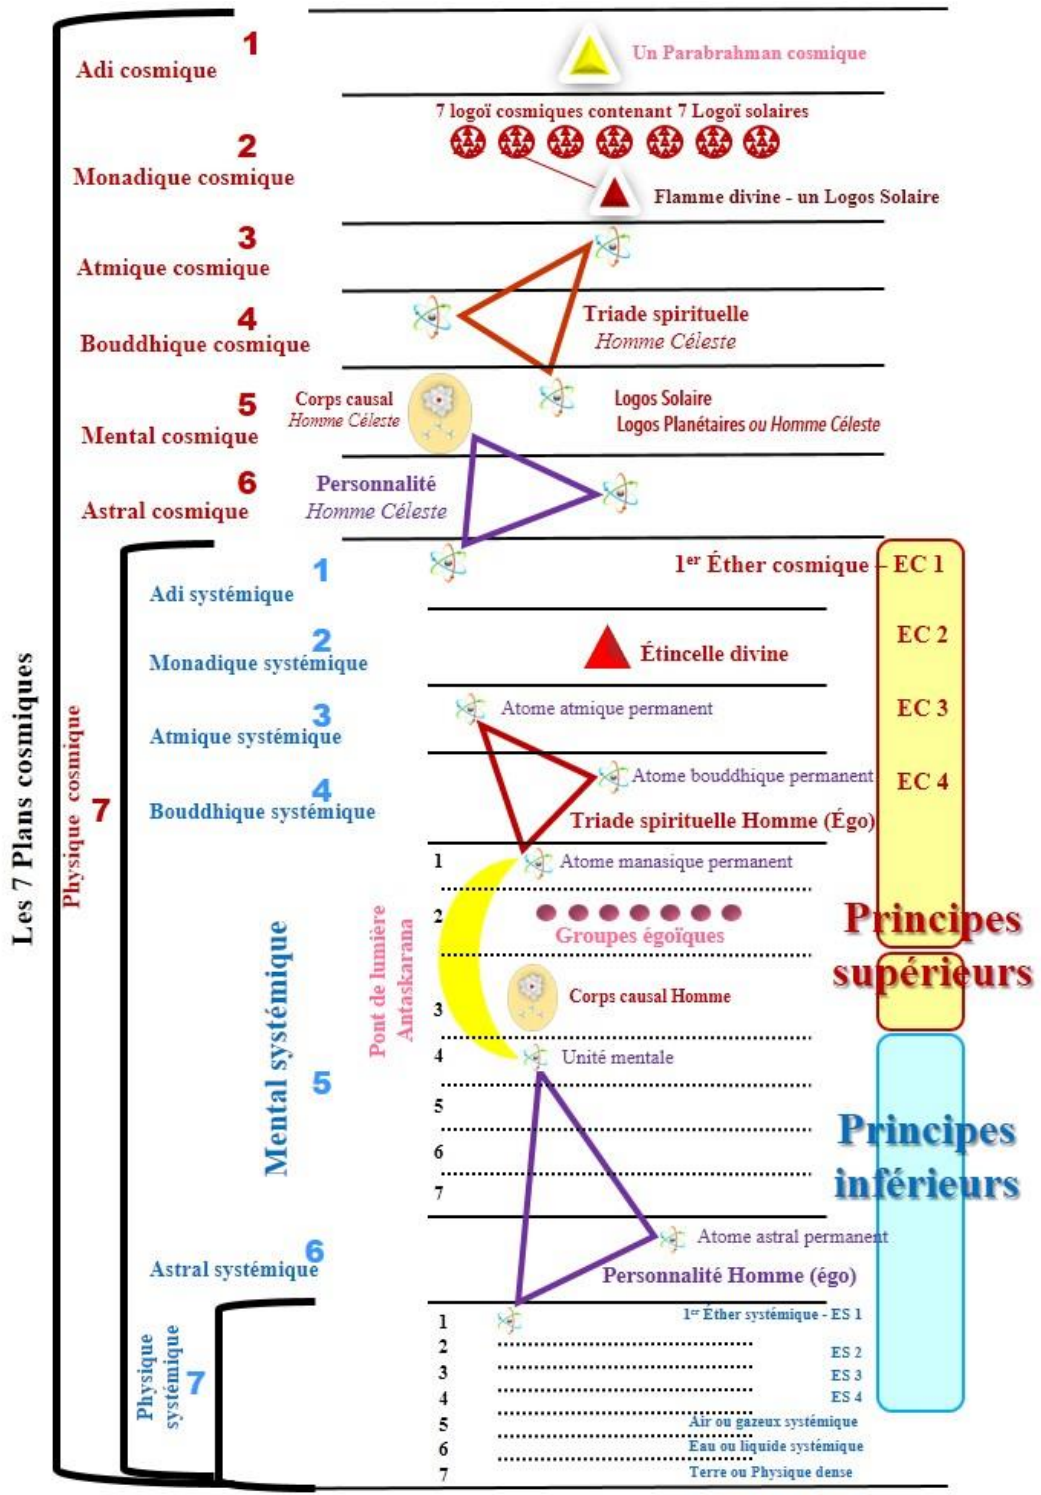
Les 7 Plans cosmiques

1
Adi cosmique
Un Parabrahman cosmique

2
Monadique cosmique
7 logoï cosmiques contenant 7 Logoï solaires
Flamme divine - un Logos Solaire

3
Atmique cosmique

4
Bouddhique cosmique
Triade spirituelle
Homme Céleste

5
Mental cosmique
Corps causal
Homme Céleste
Logos Solaire
Logos Planétaires ou Homme Céleste

6
Astral cosmique
Personnalité
Homme Céleste

7
Physique cosmique

1
Adi systémique
1$^{er}$ Éther cosmique - EC 1

2
Monadique systémique
Étincelle divine
EC 2

3
Atmique systémique
Atome atmique permanent
EC 3

4
Bouddhique systémique
Atome bouddhique permanent
EC 4
Triade spirituelle Homme (Égo)

Mental systémique
5
Pont de lumière Antaskarana
1 Atome manasique permanent
2 Groupes égoïques
3 Corps causal Homme
4 Unité mentale
5
6
7

Principes supérieurs

Principes inférieurs

6
Astral systémique
Atome astral permanent
Personnalité Homme (égo)

Physique systémique
7
1 1$^{er}$ Éther systémique - ES 1
2 ES 2
3 ES 3
4 ES 4
5 Air ou gazeux systémique
6 Eau ou liquide systémique
7 Terre ou Physique dense